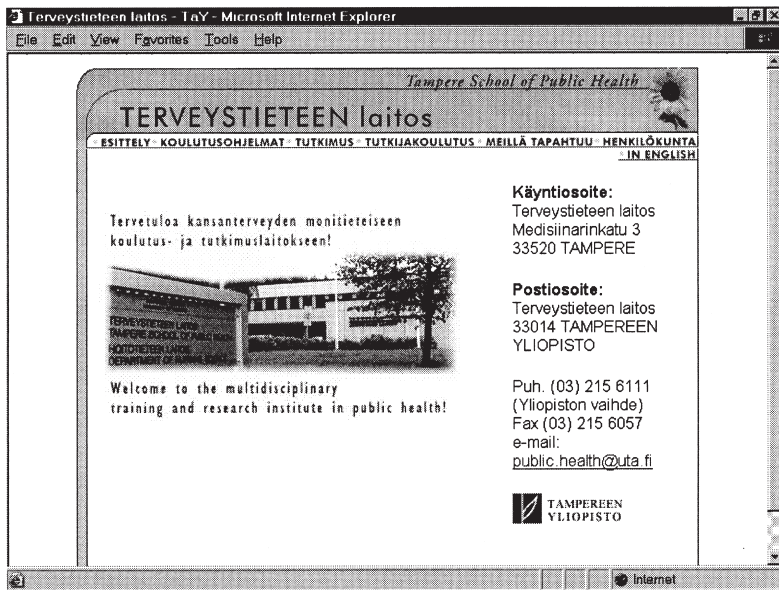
Terveystieteen laitos - TaY - Microsoft Internet Explorer
File Edit View Favorites Tools Help

Tampere School of Public Health
TERVEYSTIETEEN laitos
ESITTELY · KOULUTUSOHJELMAT · TUTKIMUS · TUTKIJAKOULUTUS · MEILLÄ TAPAHTUU · HENKILÖKUNTA · IN ENGLISH

Tervetuloa kansanterveyden monitieteiseen koulutus- ja tutkimuslaitokseen!

TERVEYSTIETEEN LAITOS
TAMPERE SCHOOL OF PUBLIC HEALTH
HOITOTIETEEN LAITOS
DEPARTMENT OF NURSING SCIENCE

Welcome to the multidisciplinary training and research institute in public health!

Käyntiosoite:
Terveystieteen laitos
Medisiinarinkatu 3
33520 TAMPERE

Postiosoite:
Terveystieteen laitos
33014 TAMPEREEN YLIOPISTO

Puh. (03) 215 6111
(Yliopiston vaihde)
Fax (03) 215 6057
e-mail:
public.health@uta.fi

TAMPEREEN YLIOPISTO

Internet